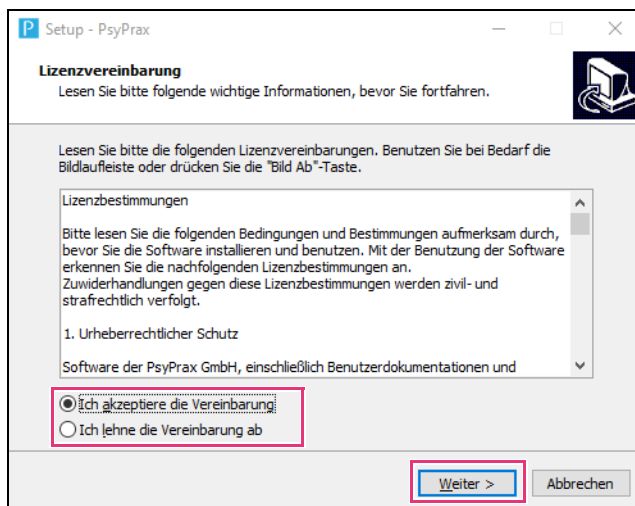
P Setup - PsyPrax

Lizenzvereinbarung
Lesen Sie bitte folgende wichtige Informationen, bevor Sie fortfahren.

Lesen Sie bitte die folgenden Lizenzvereinbarungen. Benutzen Sie bei Bedarf die Bildlaufleiste oder drücken Sie die "Bild Ab"-Taste.

Lizenzbestimmungen

Bitte lesen Sie die folgenden Bedingungen und Bestimmungen aufmerksam durch, bevor Sie die Software installieren und benutzen. Mit der Benutzung der Software erkennen Sie die nachfolgenden Lizenzbestimmungen an.
Zuwiderhandlungen gegen diese Lizenzbestimmungen werden zivil- und strafrechtlich verfolgt.

1. Urheberrechtlicher Schutz

Software der PsyPrax GmbH, einschließlich Benutzerdokumentationen und

Ich akzeptiere die Vereinbarung
Ich lehne die Vereinbarung ab

Weiter >
Abbrechen